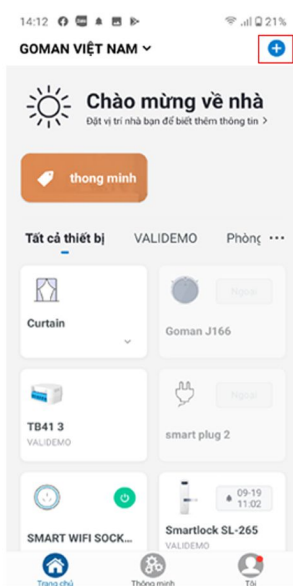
14:12 21%

GOMAN VIỆT NAM

Chào mừng về nhà

Đặt vị trí nhà bạn để biết thêm thông tin >

thong minh

Tất cả thiết bị VALIDEMO Phòng ···

Curtain

Goman J166

None

TB41 3
VALIDEMO

smart plug 2

None

SMART WIFI SOCK...

09-19
11:02

Smartlock SL-265
VALIDEMO

Trang chủ Thông minh Tôi